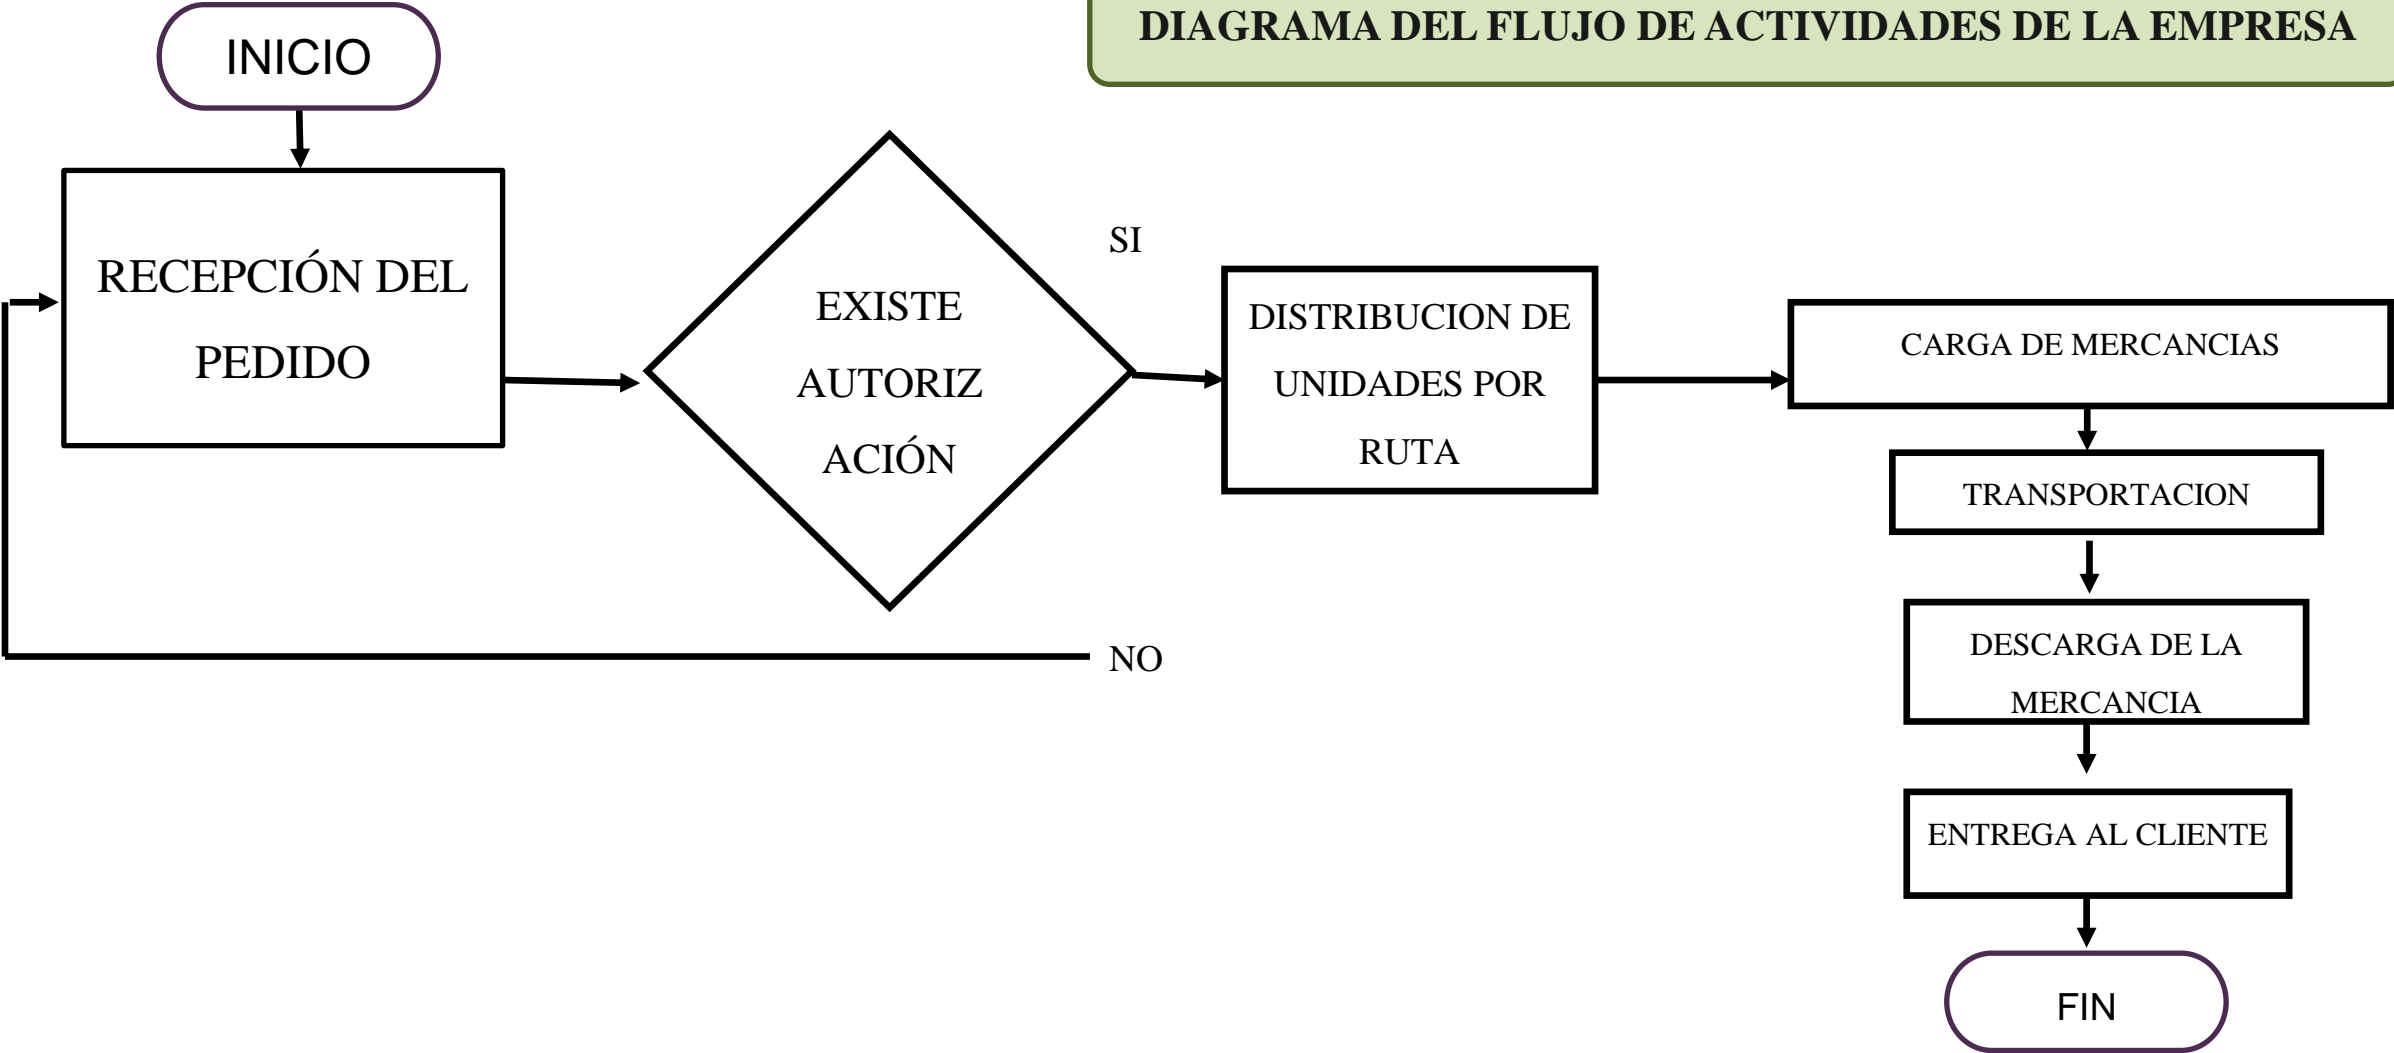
DIAGRAMA DEL FLUJO DE ACTIVIDADES DE LA EMPRESA

INICIO

RECEPCIÓN DEL PEDIDO

EXISTE AUTORIZ ACIÓN

SI

NO

DISTRIBUCION DE UNIDADES POR RUTA

CARGA DE MERCANCIAS

TRANSPORTACION

DESCARGA DE LA MERCANCIA

ENTREGA AL CLIENTE

FIN